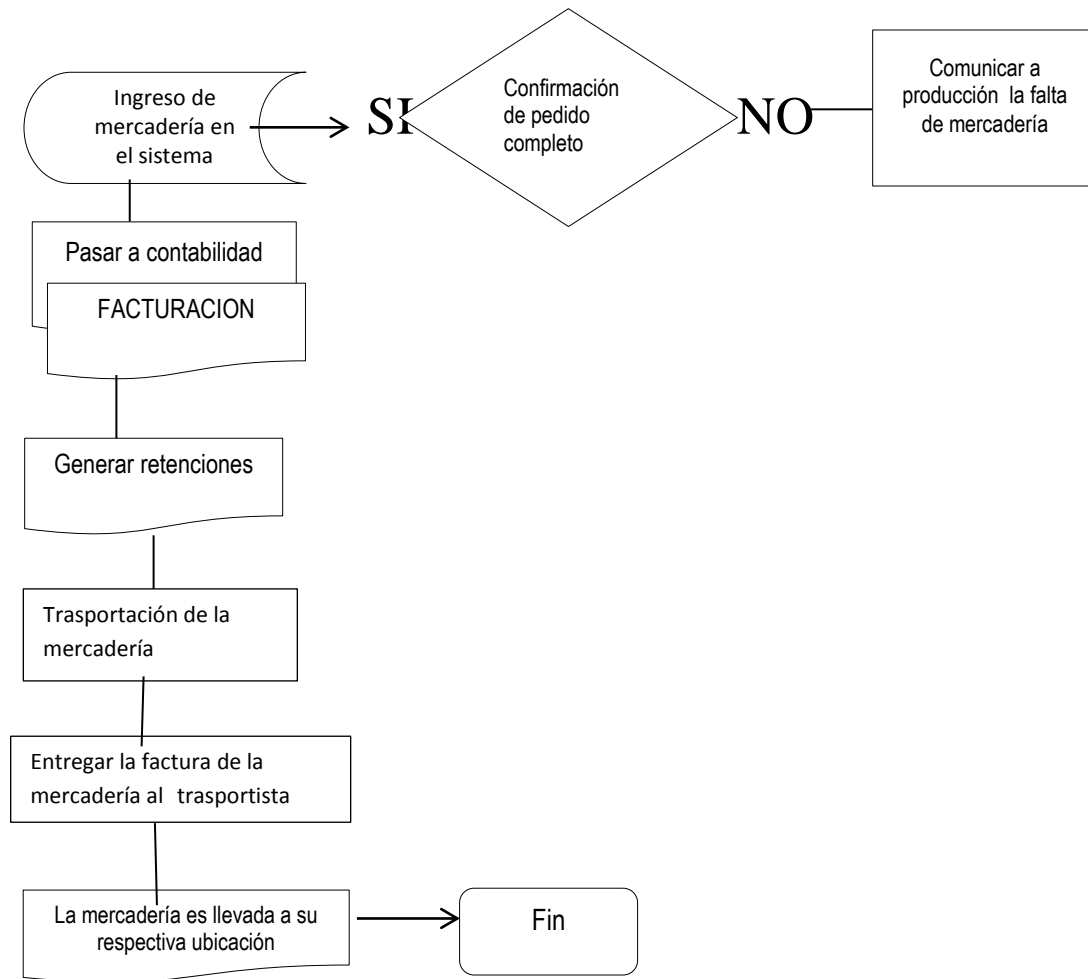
Ingreso de mercadería en el sistema

SI

Confirmación de pedido completo

NO

Comunicar a producción la falta de mercadería

Pasar a contabilidad

FACTURACION

Generar retenciones

Trasportación de la mercadería

Entregar la factura de la mercadería al trasportista

La mercadería es llevada a su respectiva ubicación

Fin